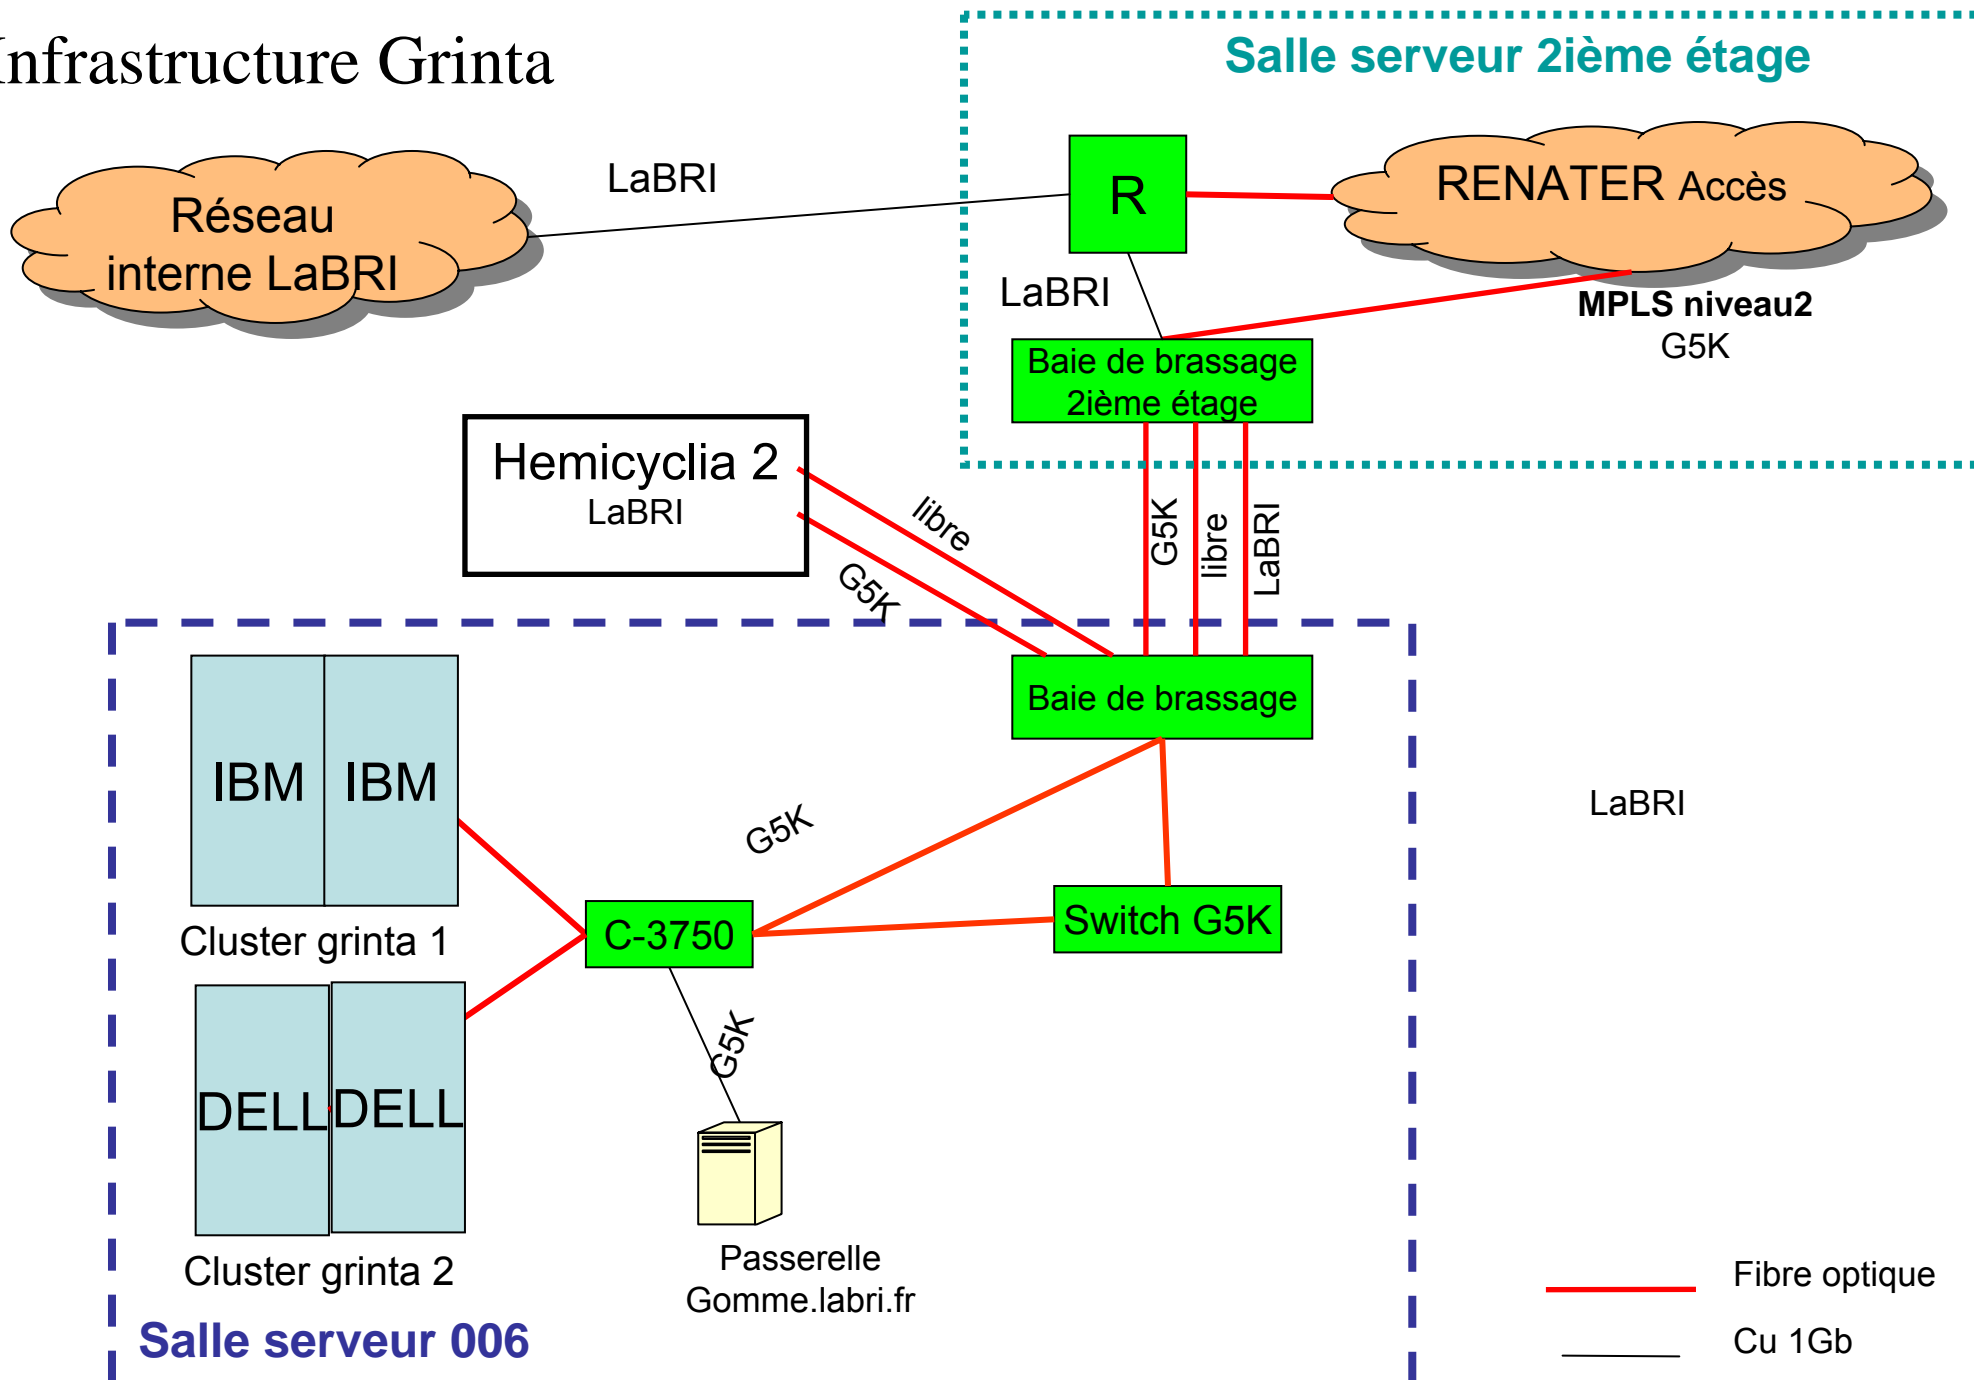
nfrastructure Grinta

Salle serveur 2ième étage

Réseau interne LaBRI

LaBRI

R

RENATER Accès

LaBRI

MPLS niveau2
G5K

Baie de brassage 2ième étage

Hemicyclia 2
LaBRI

libre

G5K

G5K

libre

LaBRI

Baie de brassage

IBM

IBM

Cluster grinta 1

G5K

C-3750

Switch G5K

LaBRI

DELL

DELL

G5K

Cluster grinta 2

Passerelle
Gomme.labri.fr

Salle serveur 006

Fibre optique

Cu 1Gb